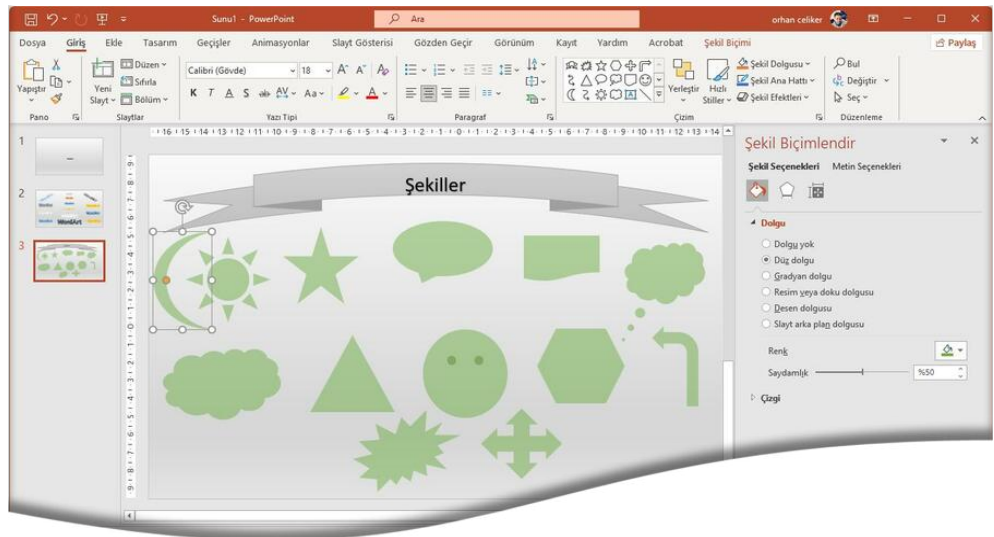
Sunu1 - PowerPoint
Ara
orhan celiker

Dosya Giriş Ekle Tasarım Geçişler Animasyonlar Slayt Gösterisi Gözden Geçir Görünüm Kayıt Yardım Acrobat Şekil Biçimi
Paylaş

Yapıştır
Pano
Yeni Slayt
Düzen
Sıfırla
Bölüm
Slaytlar
Calibri (Gövde) 18
K T A S
Yazı Tipi
Paragraf
Yerleştir
Hızlı Stiller
Şekil Dolgusu
Şekil Ana Hattı
Şekil Efektleri
Çizim
Bul
Değiştir
Seç
Düzenleme

1
2
WordArt
3

Şekiller

Şekil Biçimlendir
Şekil Seçenekleri Metin Seçenekleri
Dolgu
Dolgu yok
Düz dolgu
Gradyan dolgu
Resim veya doku dolgusu
Desen dolgusu
Slayt arka plan dolgusu
Renk
Saydamlık %50
Çizgi